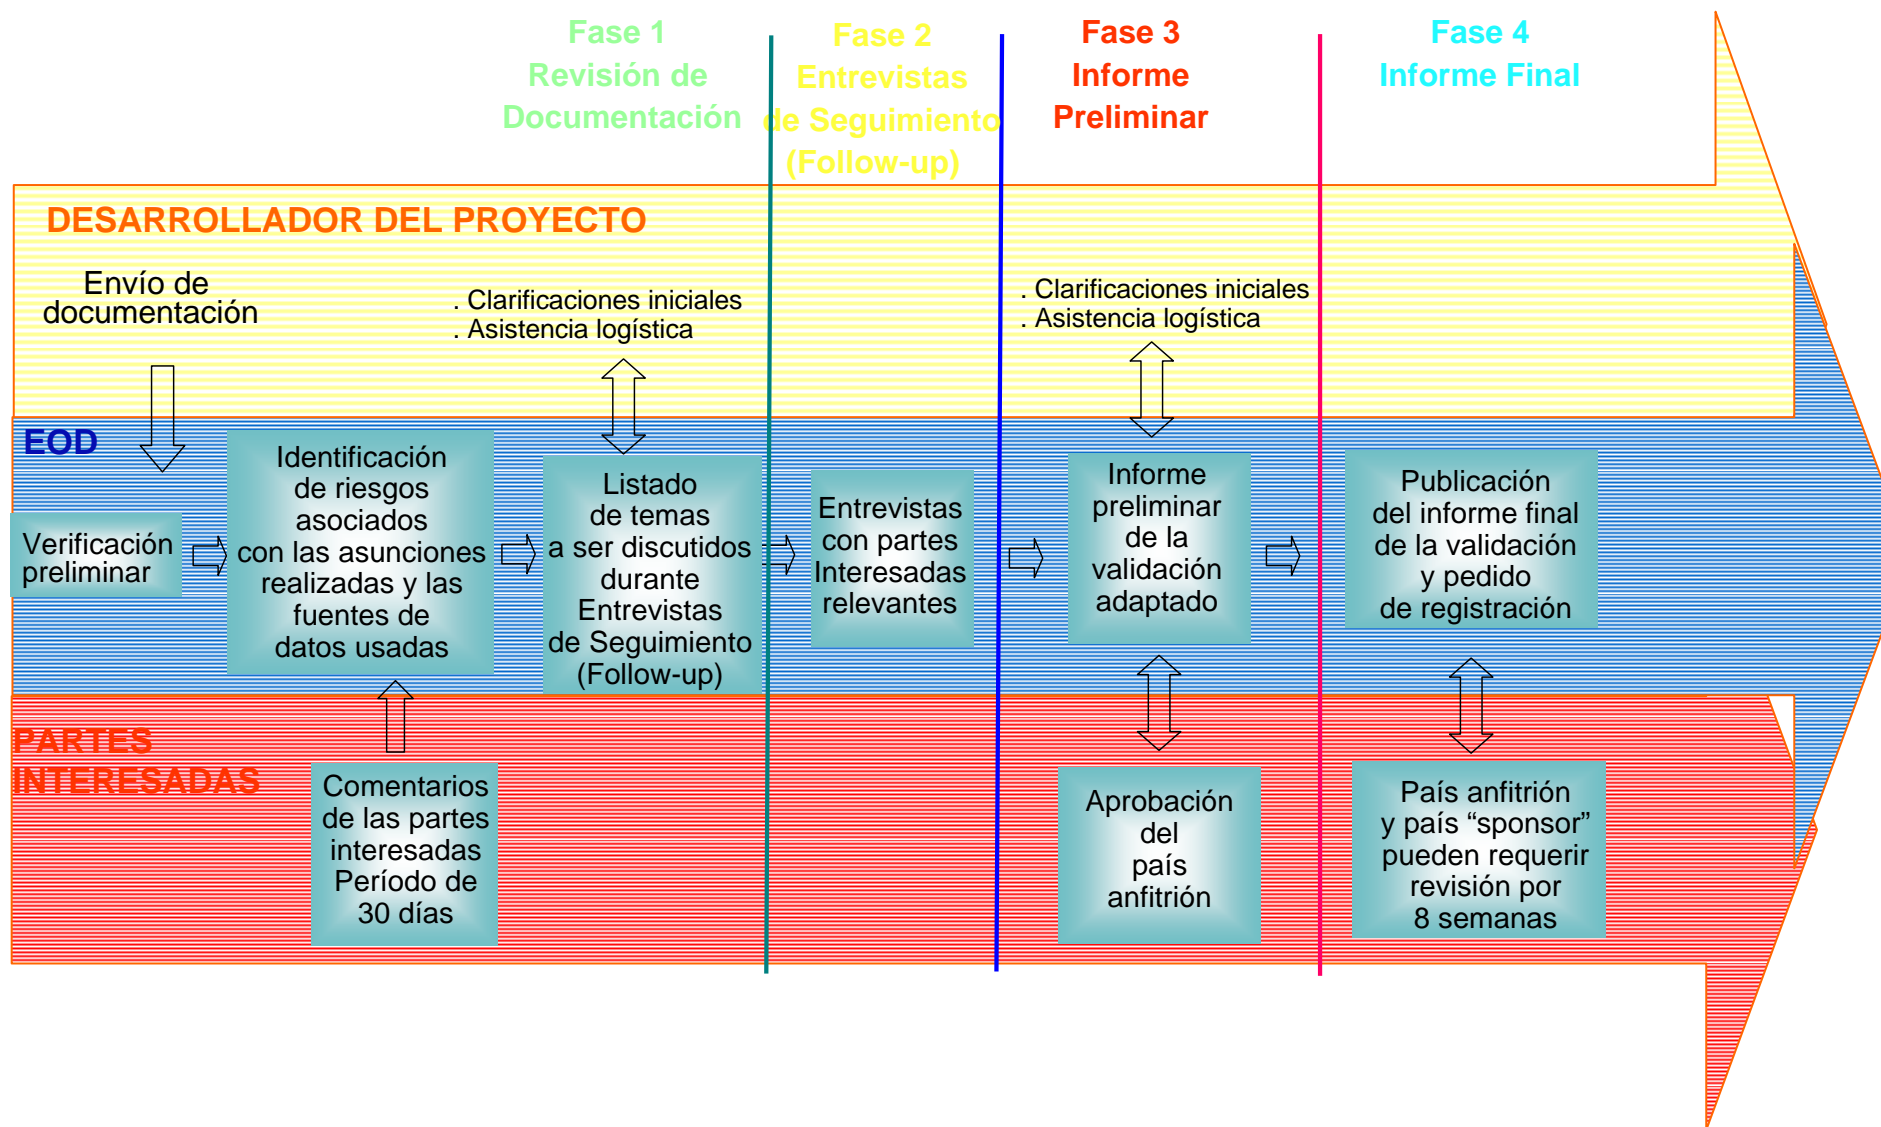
Fase 1
Revisión de Documentación

Fase 2
Entrevistas de Seguimiento (Follow-up)

Fase 3
Informe Preliminar

Fase 4
Informe Final

DESARROLLADOR DEL PROYECTO

Envío de documentación

. Clarificaciones iniciales
. Asistencia logística

. Clarificaciones iniciales
. Asistencia logística

EOD

Verificación preliminar

Identificación de riesgos asociados con las asunciones realizadas y las fuentes de datos usadas

Listado de temas a ser discutidos durante Entrevistas de Seguimiento (Follow-up)

Entrevistas con partes Interesadas relevantes

Informe preliminar de la validación adaptado

Publicación del informe final de la validación y pedido de registración

PARTES INTERESADAS

Comentarios de las partes interesadas Período de 30 días

Aprobación del país anfitrión

País anfitrión y país “sponsor” pueden requerir revisión por 8 semanas